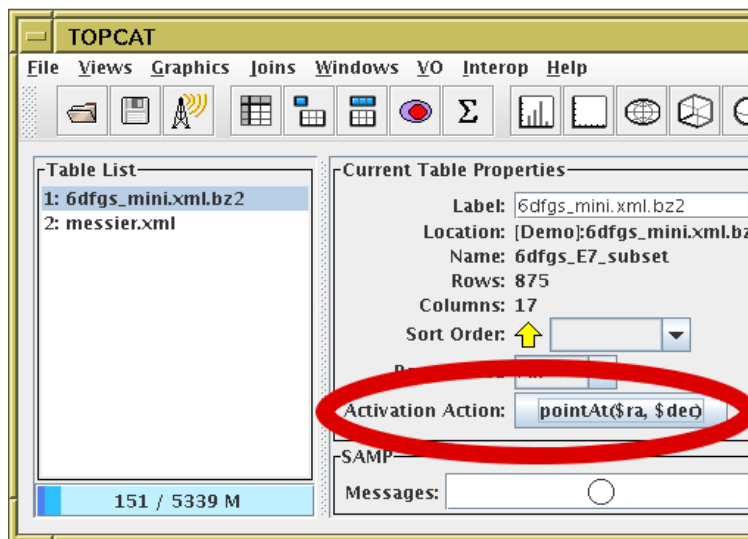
TOPCAT

File Views Graphics Joins Windows VO Interop Help

Σ

Table List
1: 6dfgs_mini.xml.bz2
2: messier.xml

151 / 5339 M

Current Table Properties
Label: 6dfgs_mini.xml.bz2
Location: [Demo]:6dfgs_mini.xml.bz
Name: 6dfgs_E7_subset
Rows: 875
Columns: 17
Sort Order:
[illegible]
Activation Action: pointAt($ra, $dec)

SAMP
Messages: